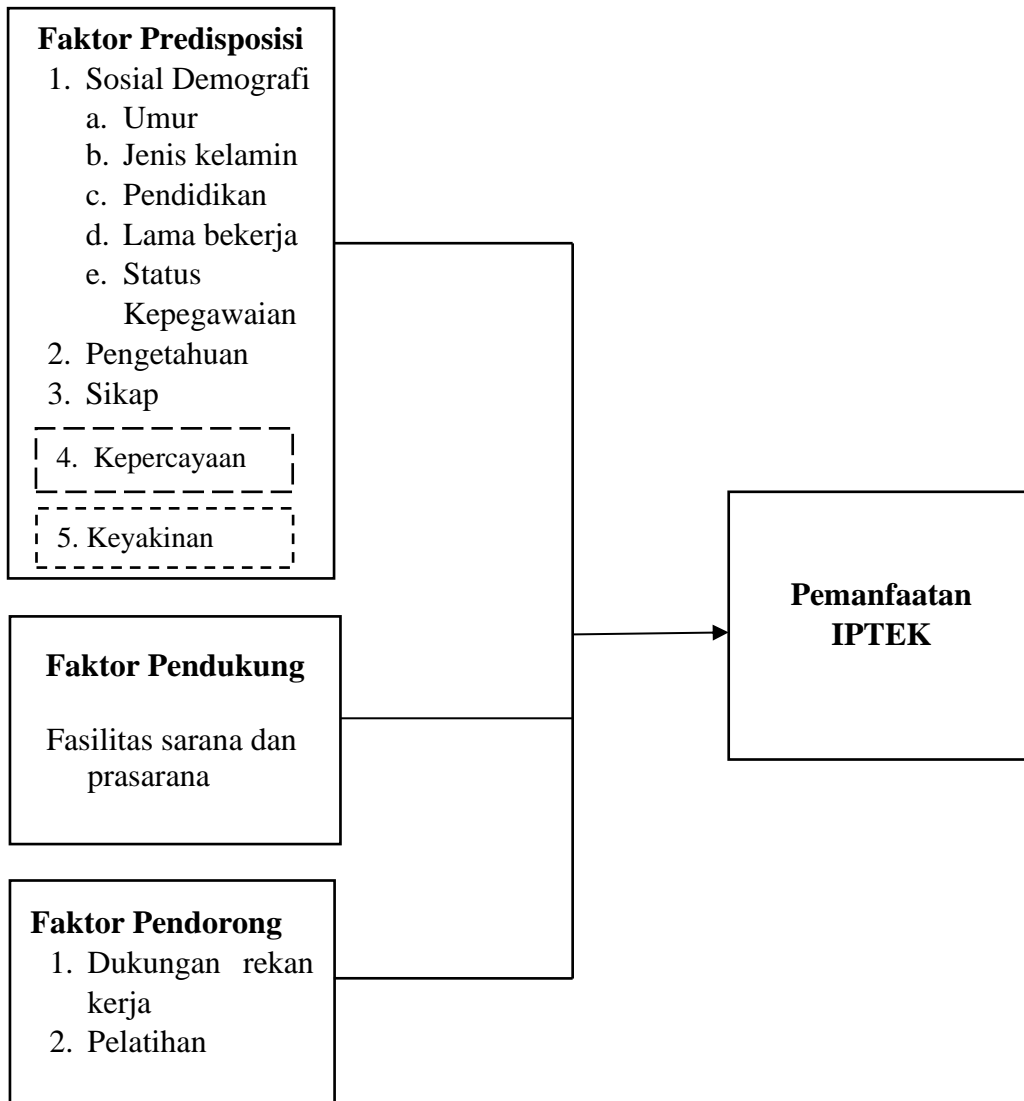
**Faktor Predisposisi**
1. Sosial Demografi
   a. Umur
   b. Jenis kelamin
   c. Pendidikan
   d. Lama bekerja
   e. Status Kepegawaian
2. Pengetahuan
3. Sikap
4. Kepercayaan
5. Keyakinan

**Faktor Pendukung**

Fasilitas sarana dan prasarana

**Faktor Pendorong**
1. Dukungan rekan kerja
2. Pelatihan

**Pemanfaatan IPTEK**